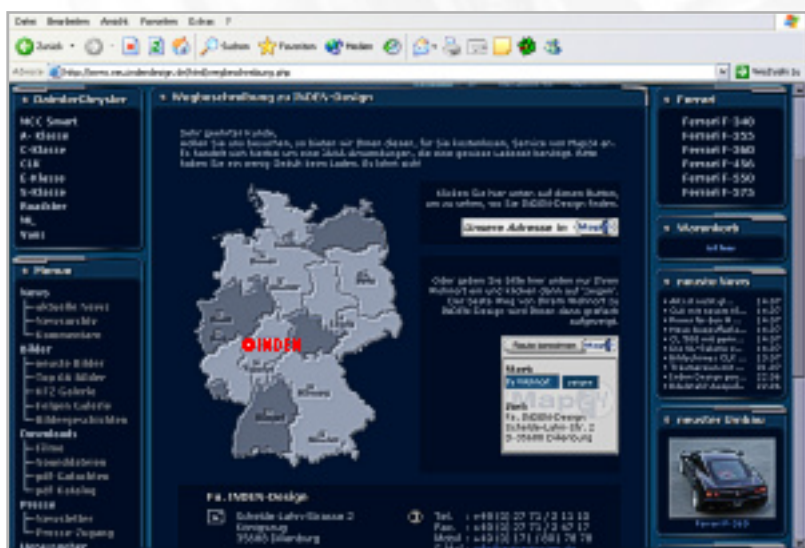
Datei Bearbeiten Ansicht Favoriten Extras ?

Zurück Suchen Favoriten Medien

Adresse http://www.xx.indendesign.de/indexwegbeschreibung.php

Wechseln zu

DaimlerChrysler

MCC Smart
A-Klasse
C-Klasse
CLK
E-Klasse
S-Klasse
Roadster
ML
Viano

Menue

News
aktuelle News
Newsarchiv
Kommentare
Bilder
Neueste Bilder
Top 10 Bilder
KTZ Galerie
Felgen Galerie
Bildergeschichten
Downloads
Filme
Soundfiles
pdf Kataloge
pdf Katalog
Presse
Newsletter
Presse Zugang

Wegbeschreibung zu INDEN-Design

Sehr geehrter Kunde,
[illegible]

Klicken Sie hier unten auf diesen Button, um zu sehen, wo Sie INDEN-Design finden.

Unsere Adresse in Map24

Oder geben Sie bitte hier unten nur Ihren Wohnort ein und klicken dann auf "zeigen". Der beste Weg von Ihrem Wohnort zu INDEN-Design wird Ihnen dann grafisch aufgezeigt.

INDEN

Route berechnen Map24

Start
Ihr Wohnort zeigen
Ziel
Fa. INDEN-Design
Schelde-Lahn-Str. 2
D-35688 Dillenburg

Fa. INDEN-Design

Schelde-Lahn-Strasse 2
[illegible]
35688 Dillenburg

Tel. +49 (0) 27 71 / 3 13 10
Fax. +49 (0) 27 71 / 2 67 17
Mobil +49 (0) 171 / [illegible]

Ferrari

Ferrari F-340
Ferrari F-355
Ferrari F-360
Ferrari F-456
Ferrari F-550
Ferrari F-575

Warenkorb

neueste News

neuester Umbau

Ferrari F-360